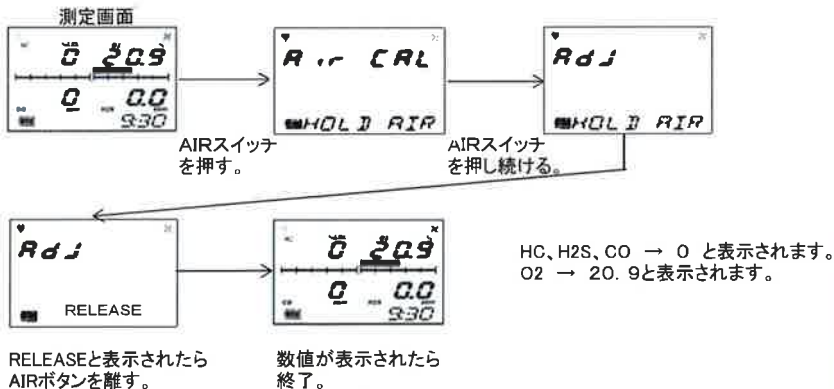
測定画面

0 20.9
0 0.0
9:30

Air CAL
HOLD AIR

AIRスイッチを押す。

Adj
HOLD AIR

AIRスイッチを押し続ける。

Adj
RELEASE

RELEASEと表示されたらAIRボタンを離す。

0 20.9
0 0.0
9:30

数値が表示されたら終了。

HC、H2S、CO → 0 と表示されます。
O2 → 20. 9と表示されます。